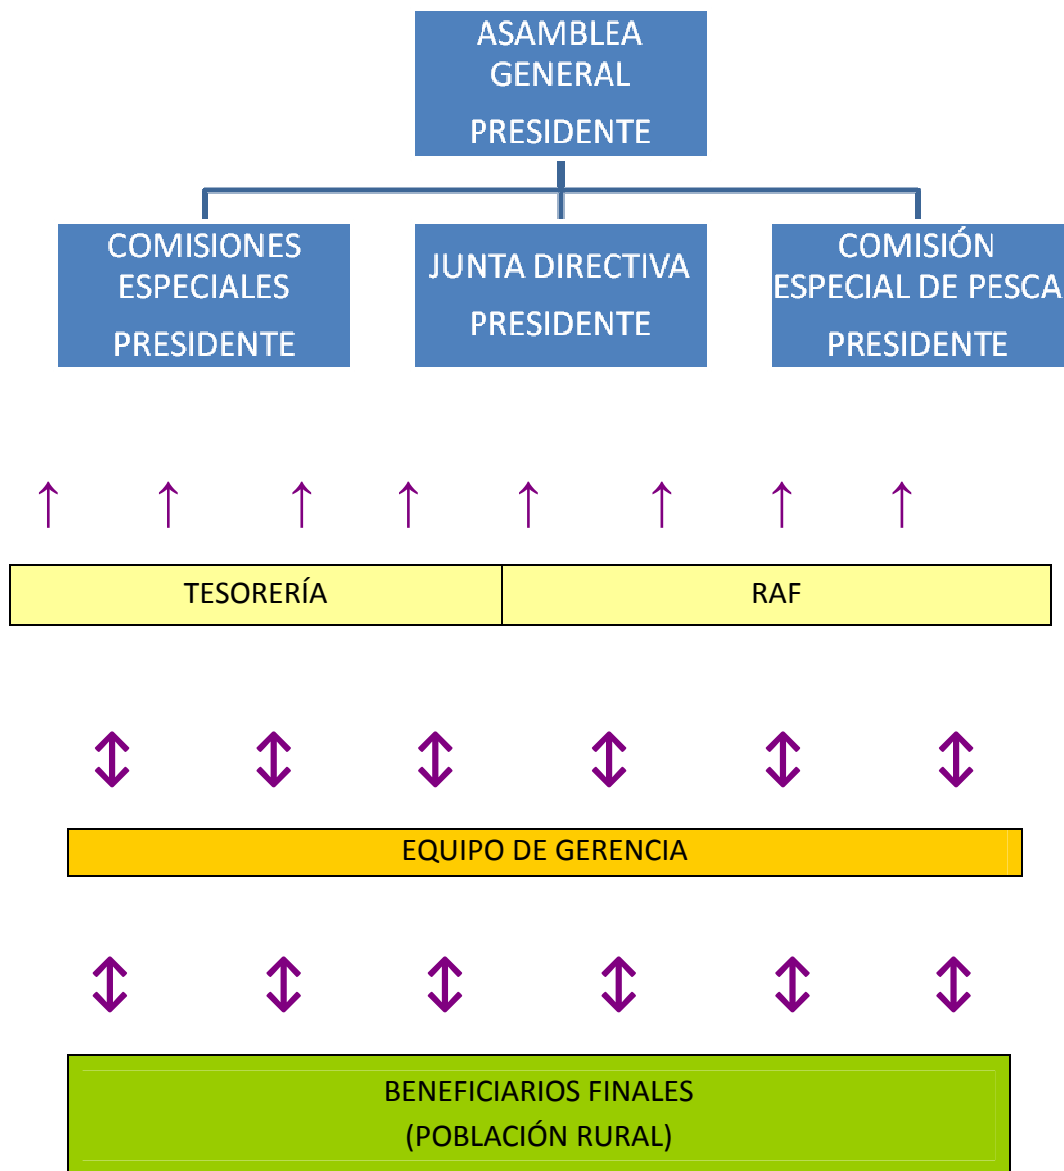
ASAMBLEA GENERAL
PRESIDENTE

COMISIONES ESPECIALES
PRESIDENTE

JUNTA DIRECTIVA
PRESIDENTE

COMISIÓN ESPECIAL DE PESCA
PRESIDENTE

| TESORERÍA | RAF |
|---|---|

EQUIPO DE GERENCIA

BENEFICIARIOS FINALES
(POBLACIÓN RURAL)